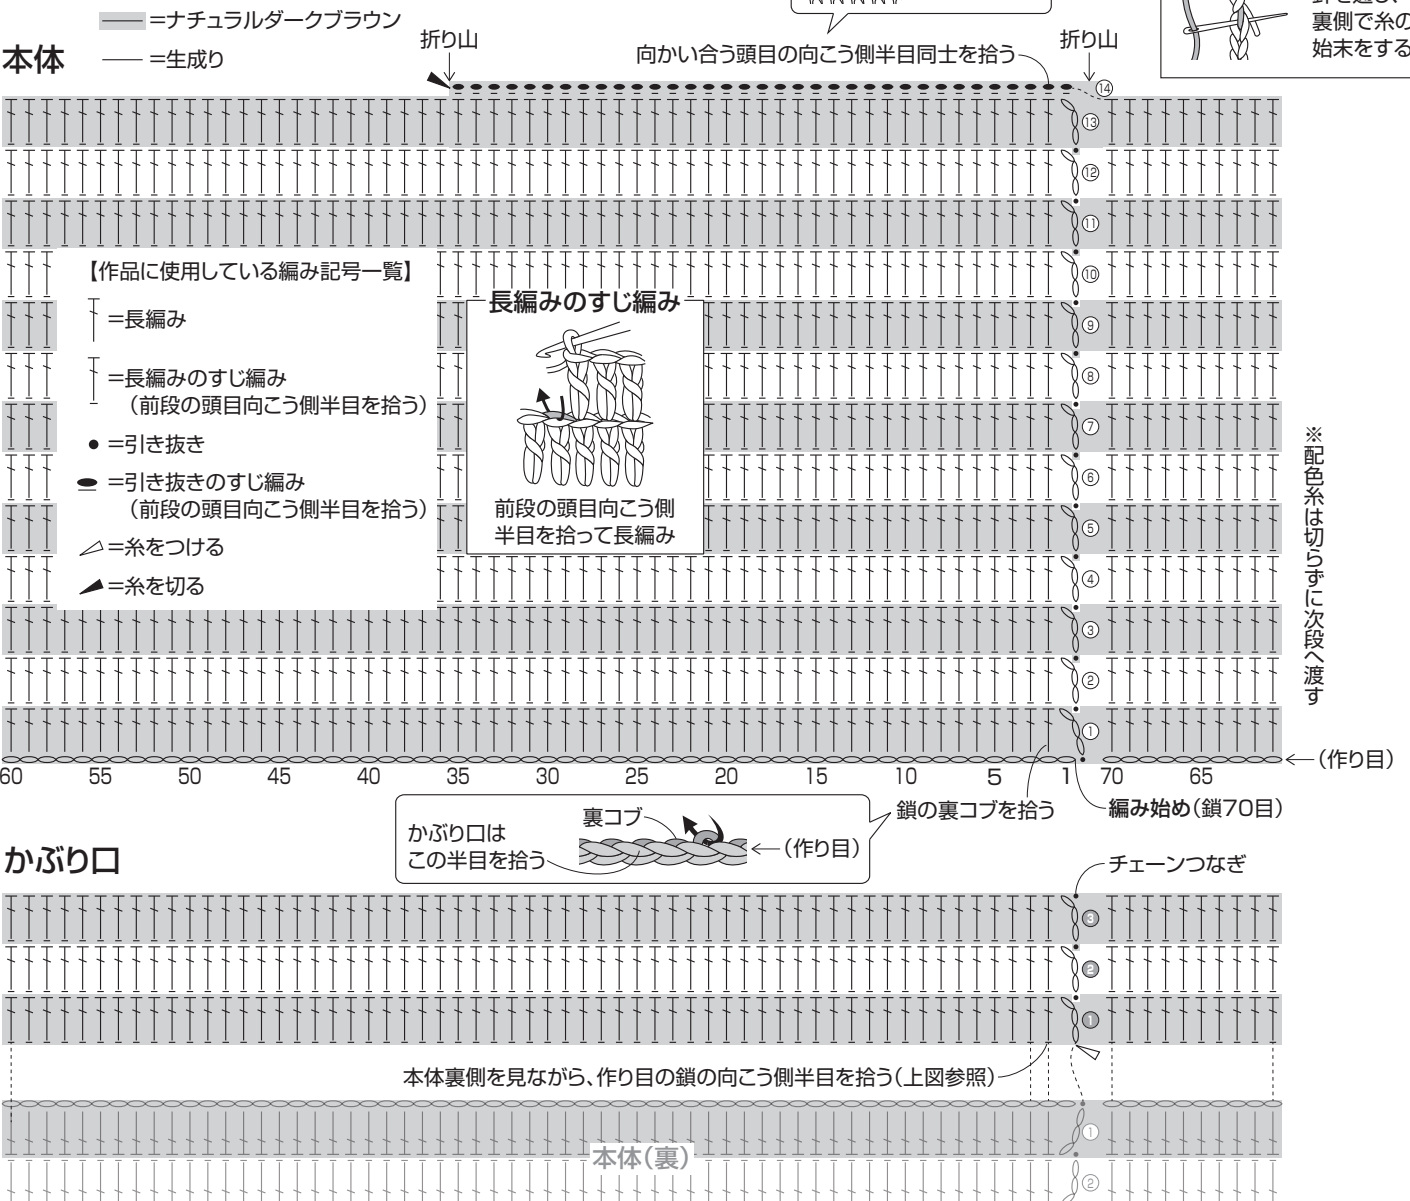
—— =ナチュラルダークブラウン
—— =生成り

本体

折り山

向かい合う頭目の向こう側半目同士を拾う

折り山

裏側で糸の
始末をする

⑭
⑬
⑫
⑪
⑩
⑨
⑧
⑦
⑥
⑤
④
③
②
①

【作品に使用している編み記号一覧】
=長編み
=長編みのすじ編み
（前段の頭目向こう側半目を拾う）
● =引き抜き
=引き抜きのすじ編み
（前段の頭目向こう側半目を拾う）
=糸をつける
=糸を切る

長編みのすじ編み

前段の頭目向こう側
半目を拾って長編み

※配色糸は切らずに次段へ渡す

←（作り目）

60 55 50 45 40 35 30 25 20 15 10 5 1 70 65

裏コブ
かぶり口は
この半目を拾う
←（作り目）

鎖の裏コブを拾う

編み始め（鎖70目）

かぶり口

チェーンつなぎ

③
②
①

本体裏側を見ながら、作り目の鎖の向こう側半目を拾う（上図参照）

①
本体（裏）
②